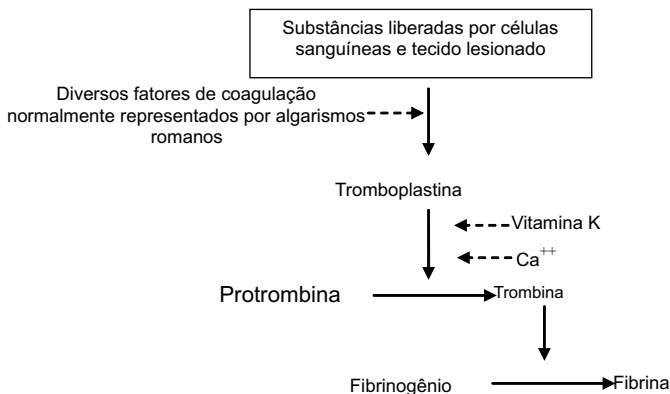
Substâncias liberadas por células sanguíneas e tecido lesionado

Diversos fatores de coagulação normalmente representados por algarismos romanos

Tromboplastina

Vitamina K

$Ca^{++}$

Protrombina

Trombina

Fibrinogênio

Fibrina